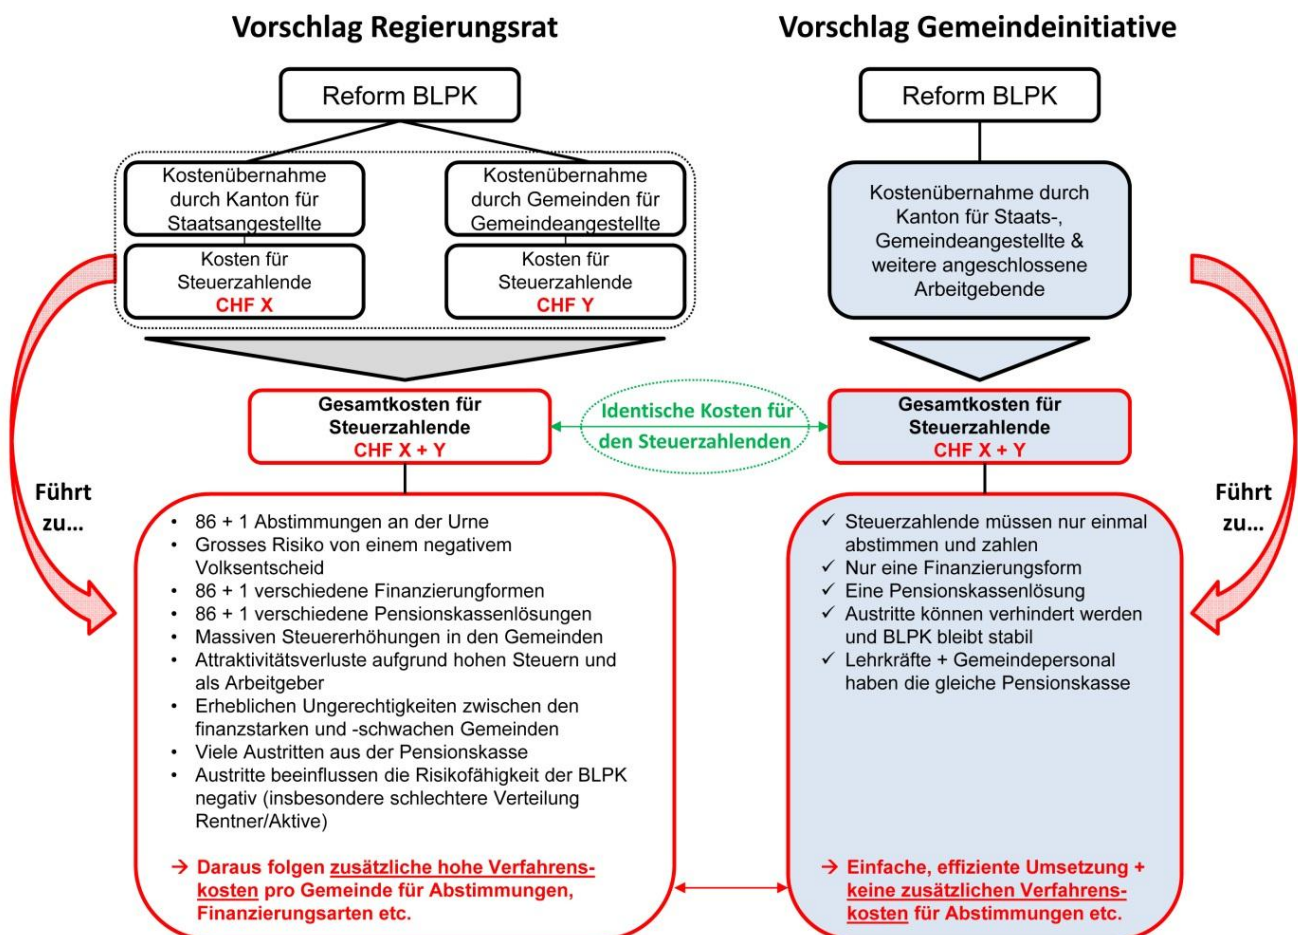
Vorschlag Regierungsrat

Reform BLPK

Kostenübernahme durch Kanton für Staatsangestellte

Kosten für Steuerzahlende
CHF X

Kostenübernahme durch Gemeinden für Gemeindeangestellte

Kosten für Steuerzahlende
CHF Y

Gesamtkosten für Steuerzahlende
CHF X + Y

Führt zu...

- 86 + 1 Abstimmungen an der Urne
- Grosses Risiko von einem negativem Volksentscheid
- 86 + 1 verschiedene Finanzierungformen
- 86 + 1 verschiedene Pensionskassenlösungen
- Massiven Steuererhöhungen in den Gemeinden
- Attraktivitätsverluste aufgrund hohen Steuern und als Arbeitgeber
- Erheblichen Ungerechtigkeiten zwischen den finanzstarken und -schwachen Gemeinden
- Viele Austritten aus der Pensionskasse
- Austritte beeinflussen die Risikofähigkeit der BLPK negativ (insbesondere schlechtere Verteilung Rentner/Aktive)

→ Daraus folgen zusätzliche hohe Verfahrenskosten pro Gemeinde für Abstimmungen, Finanzierungsarten etc.

Identische Kosten für den Steuerzahlenden

Vorschlag Gemeindeinitiative

Reform BLPK

Kostenübernahme durch Kanton für Staats-, Gemeindeangestellte & weitere angeschlossene Arbeitgebende

Gesamtkosten für Steuerzahlende
CHF X + Y

Führt zu...

✓ Steuerzahlende müssen nur einmal abstimmen und zahlen
✓ Nur eine Finanzierungsform
✓ Eine Pensionskassenlösung
✓ Austritte können verhindert werden und BLPK bleibt stabil
✓ Lehrkräfte + Gemeindepersonal haben die gleiche Pensionskasse

→ Einfache, effiziente Umsetzung + keine zusätzlichen Verfahrenskosten für Abstimmungen etc.